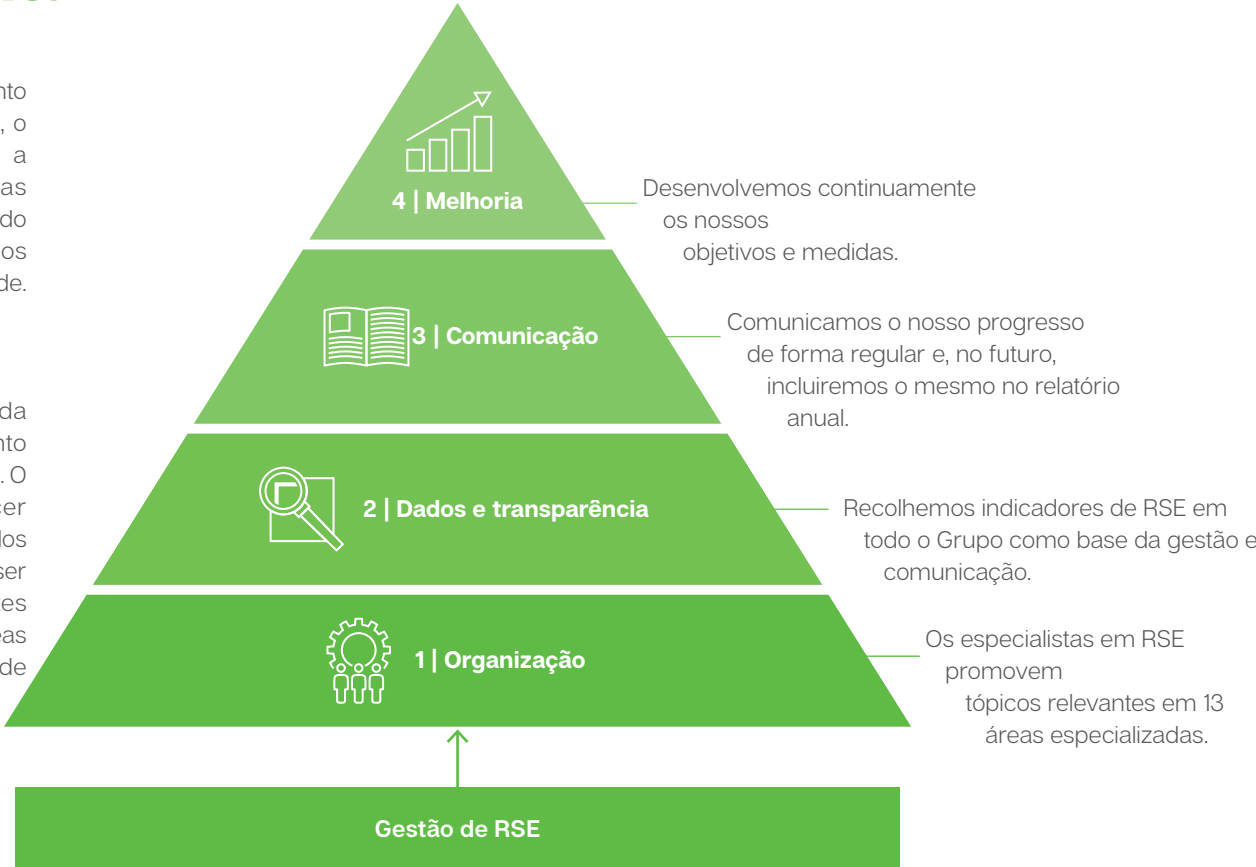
nto
, o
a
as
do
os
de.

da
nto
. O
cer
dos
ser
es
eas
de

4 | Melhoria

Desenvolvemos continuamente os nossos objetivos e medidas.

3 | Comunicação

Comunicamos o nosso progresso de forma regular e, no futuro, incluiremos o mesmo no relatório anual.

2 | Dados e transparência

Recolhemos indicadores de RSE em todo o Grupo como base da gestão e comunicação.

1 | Organização

Os especialistas em RSE promovem tópicos relevantes em 13 áreas especializadas.

Gestão de RSE